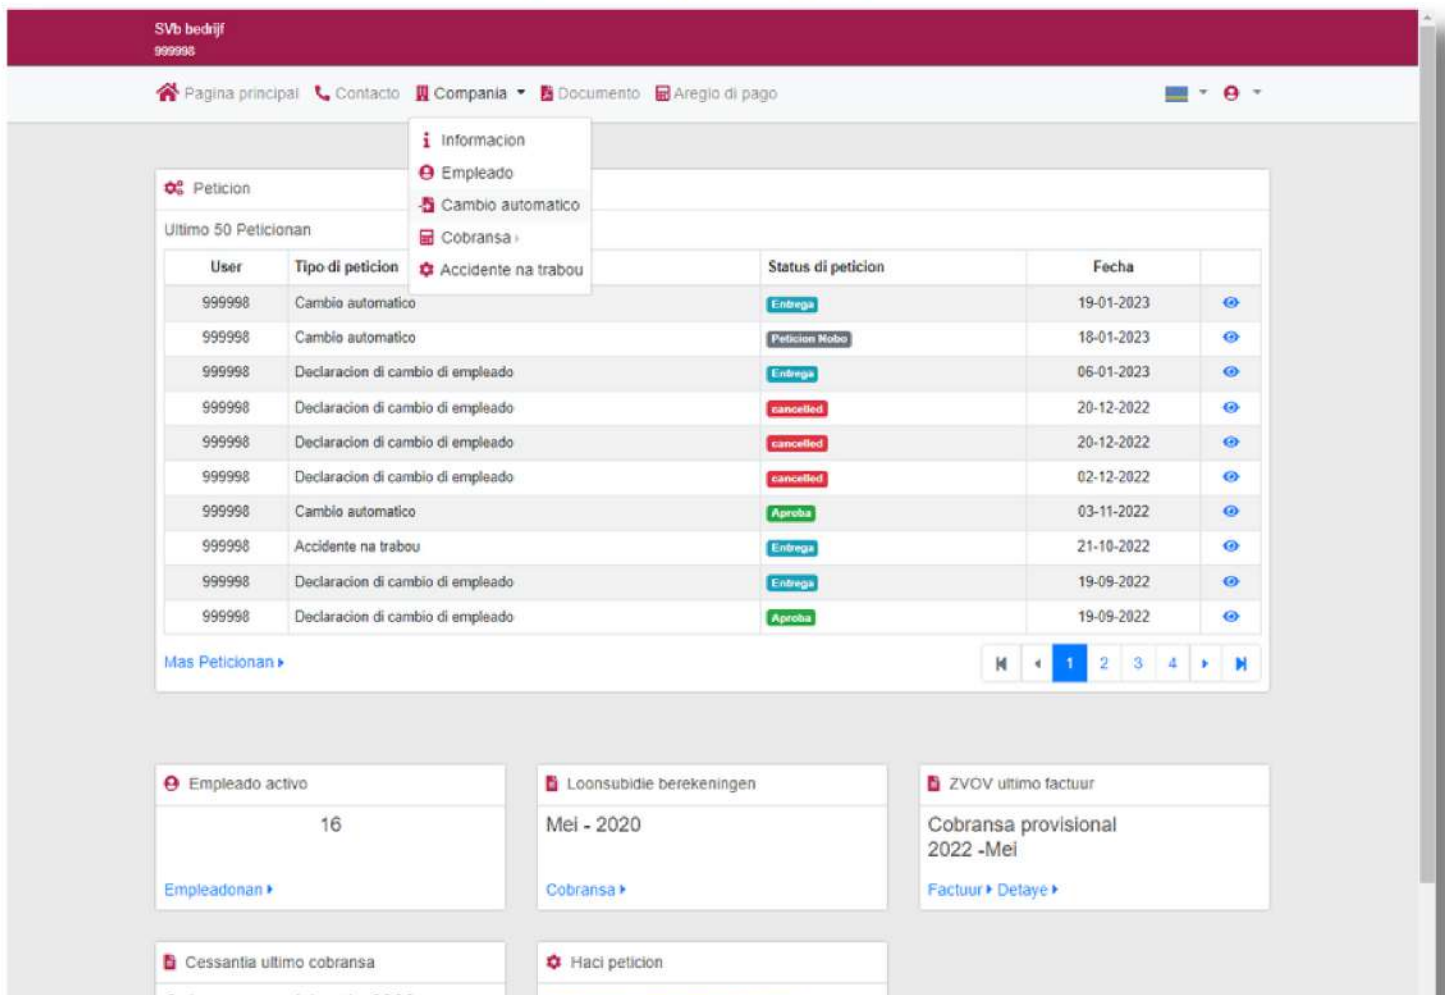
SVb bedrijf
999998

Pagina principal Contacto Compania Documento Aregio di pago

Informacion
Empleado
Cambio automatico
Cobransa
Accidente na trabou

Peticion

Ultimo 50 Peticionan

| User | Tipo di peticion | Status di peticion | Fecha | |
|---|---|---|---|---|
| 999998 | Cambio automatico | Entrega | 19-01-2023 | |
| 999998 | Cambio automatico | Peticion Nobo | 18-01-2023 | |
| 999998 | Declaracion di cambio di empleado | Entrega | 06-01-2023 | |
| 999998 | Declaracion di cambio di empleado | cancelled | 20-12-2022 | |
| 999998 | Declaracion di cambio di empleado | cancelled | 20-12-2022 | |
| 999998 | Declaracion di cambio di empleado | cancelled | 02-12-2022 | |
| 999998 | Cambio automatico | Aproba | 03-11-2022 | |
| 999998 | Accidente na trabou | Entrega | 21-10-2022 | |
| 999998 | Declaracion di cambio di empleado | Entrega | 19-09-2022 | |
| 999998 | Declaracion di cambio di empleado | Aproba | 19-09-2022 | |

Mas Peticionan

1 2 3 4

Empleado activo
16
Empleadonan

Loonsubidie berekeningen
Mei - 2020
Cobransa

ZVOV ultimo factuur
Cobransa provisional
2022 -Mei
Factuur Detaye

Cessantia ultimo cobransa

Haci peticion